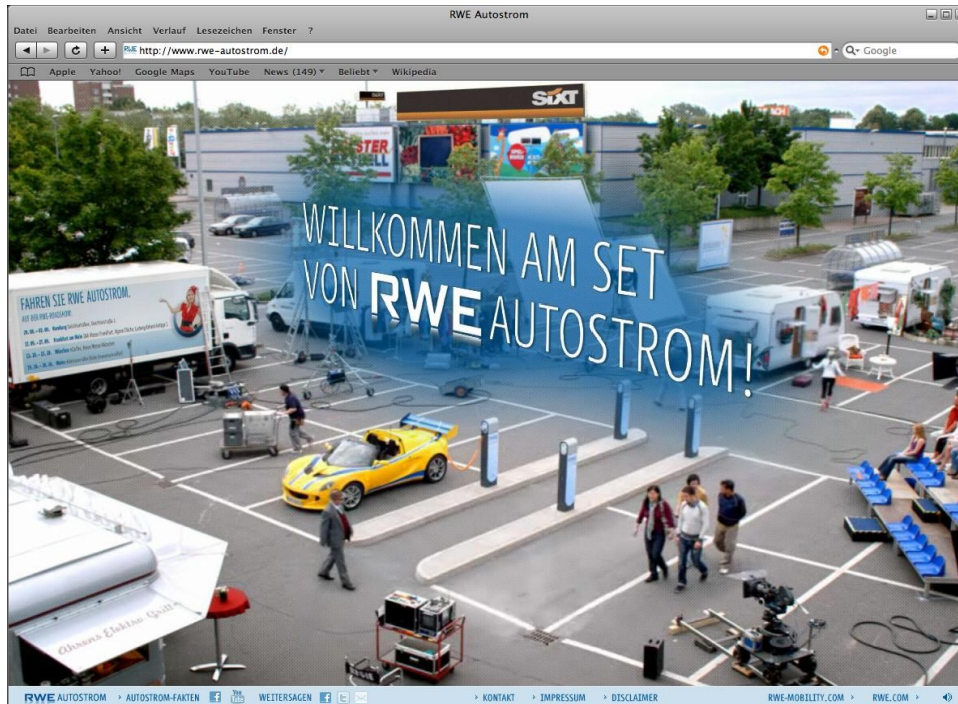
RWE Autostrom

Datei Bearbeiten Ansicht Verlauf Lesezeichen Fenster ?

http://www.rwe-autostrom.de/

Google

Apple Yahoo! Google Maps YouTube News (149) Beliebt Wikipedia

SIXT

STER

FAHREN SIE RWE AUTOSTROM.

WILLKOMMEN AM SET VON RWE AUTOSTROM!

RWE AUTOSTROM › AUTOSTROM-FAKTEN WEITERSAGEN › KONTAKT › IMPRESSUM › DISCLAIMER RWE-MOBILITY.COM › RWE.COM ›